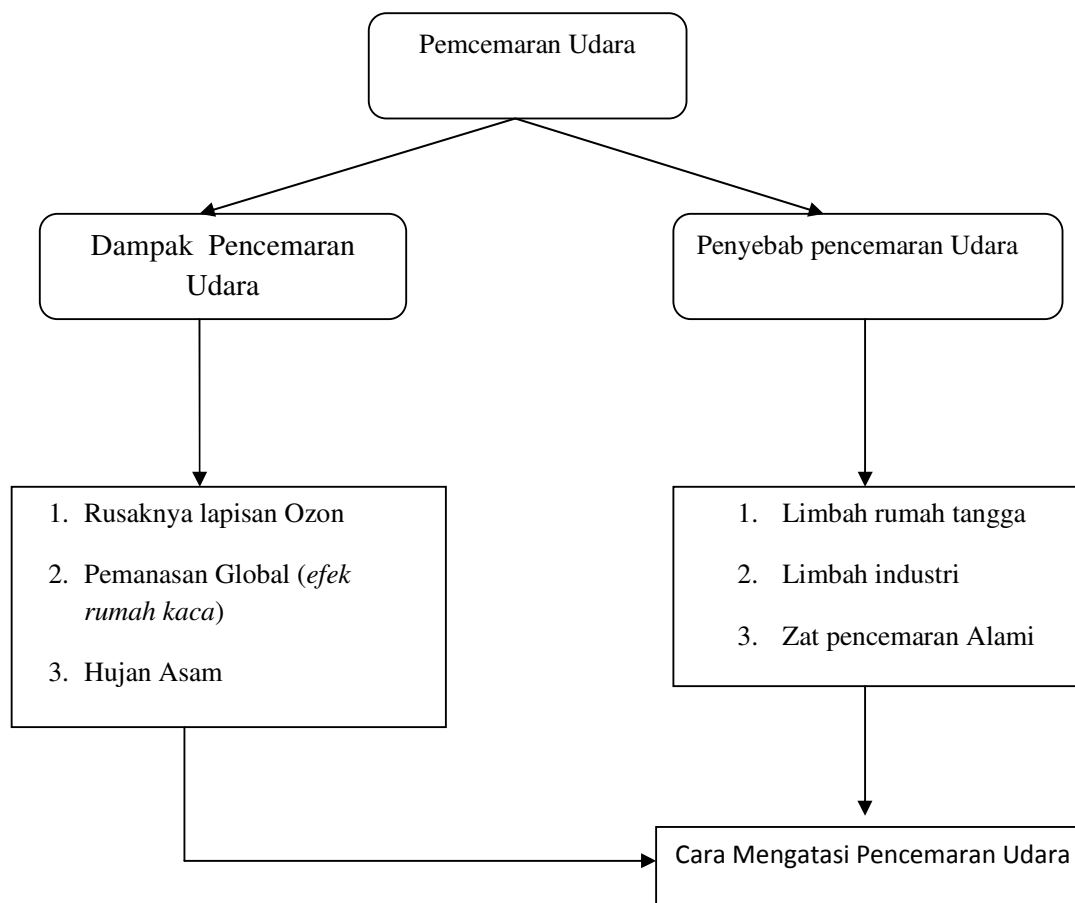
Pemcemaran Udara

Dampak Pencemaran Udara

Penyebab pencemaran Udara

1. Rusaknya lapisan Ozon
2. Pemanasan Global (*efek rumah kaca*)
3. Hujan Asam

1. Limbah rumah tangga
2. Limbah industri
3. Zat pencemaran Alami

Cara Mengatasi Pencemaran Udara